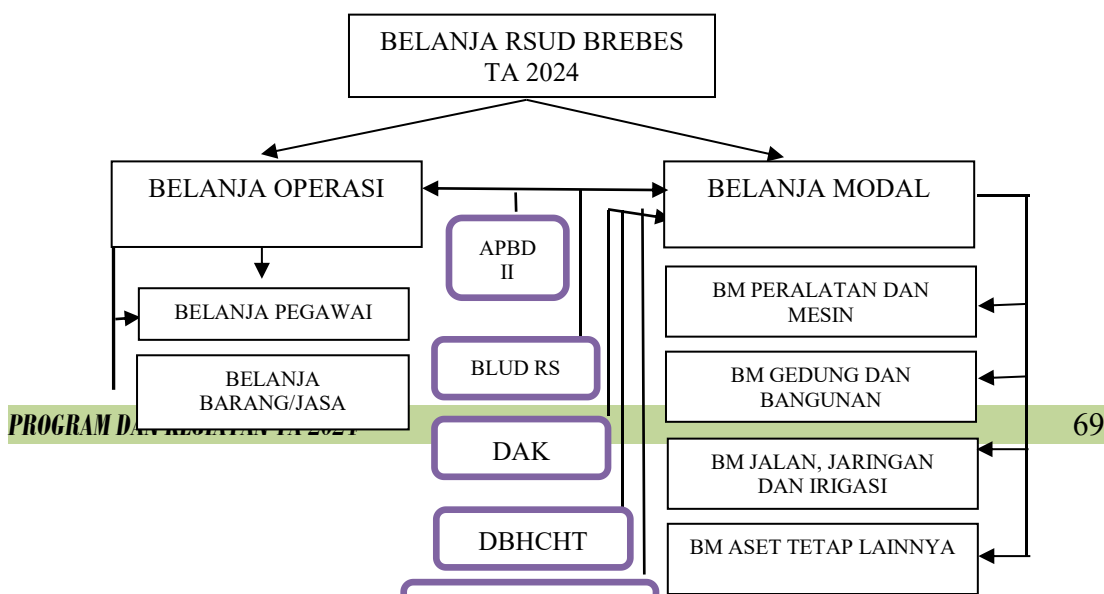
BELANJA RSUD BREBES
TA 2024

BELANJA OPERASI

BELANJA MODAL

APBD
II

BELANJA PEGAWAI

BELANJA
BARANG/JASA

BLUD RS

DAK

DBHCHT

BM PERALATAN DAN MESIN

BM GEDUNG DAN BANGUNAN

BM JALAN, JARINGAN DAN IRIGASI

BM ASET TETAP LAINNYA

PROGRAM DAN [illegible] TA 2024

69